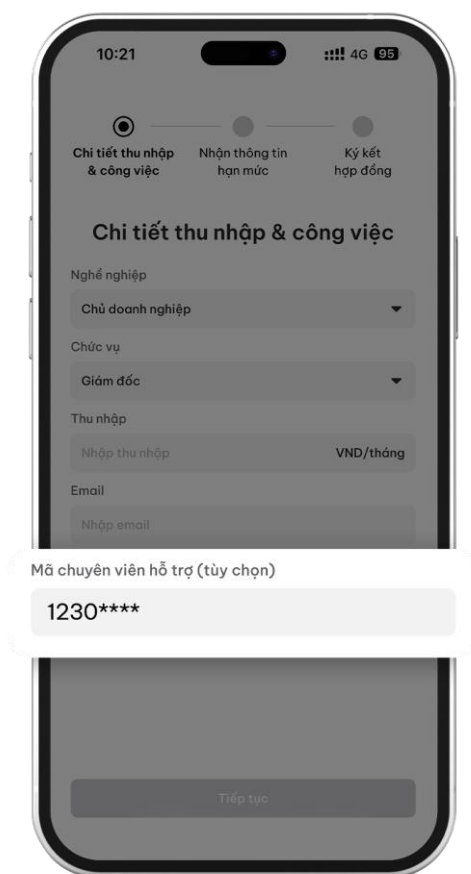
10:21

4G 95

Chi tiết thu nhập & công việc

Nhận thông tin hạn mức

Ký kết hợp đồng

Chi tiết thu nhập & công việc

Nghề nghiệp

Chủ doanh nghiệp

Chức vụ

Giám đốc

Thu nhập

Nhập thu nhập

VND/tháng

Email

Nhập email

Mã chuyên viên hỗ trợ (tùy chọn)

1230****

Tiếp tục